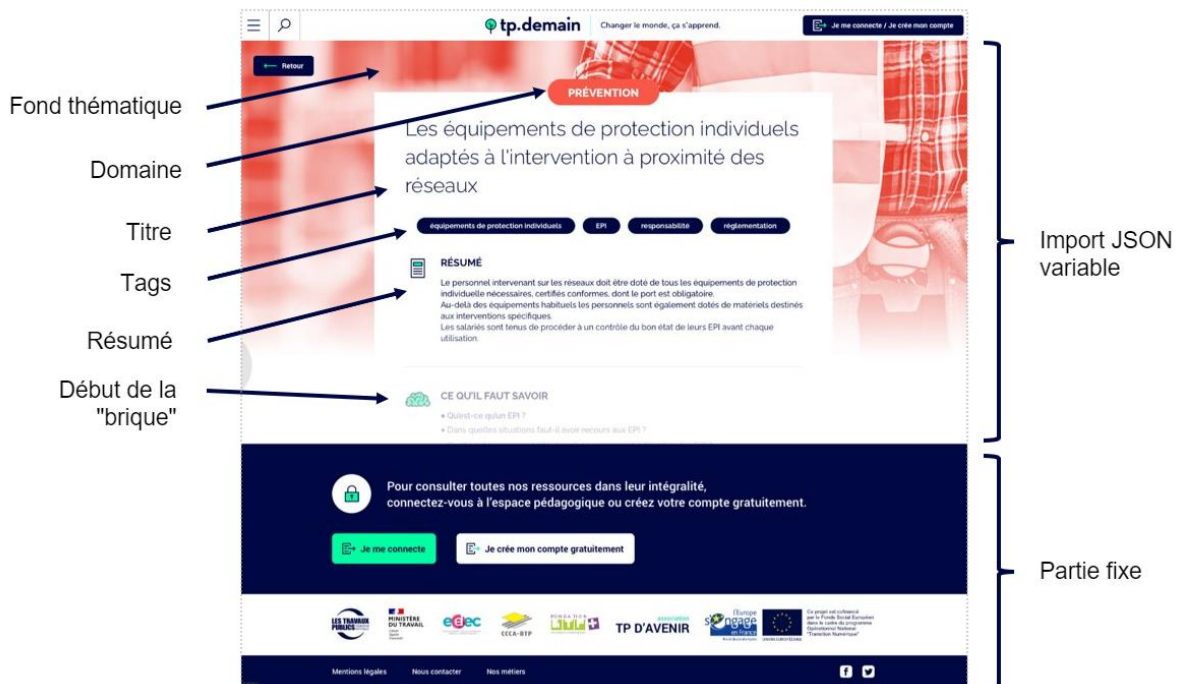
tp.demain
Changer le monde, ça s'apprend.
Je me connecte / Je crée mon compte

Retour

Fond thématique

PRÉVENTION

Domaine

Les équipements de protection individuels adaptés à l'intervention à proximité des réseaux

Titre

équipements de protection individuels
EPI
responsabilité
réglementation

Tags

RÉSUMÉ

Le personnel intervenant sur les réseaux doit être doté de tous les équipements de protection individuelle nécessaires, certifiés conformes, dont le port est obligatoire.
Au-delà des équipements habituels les personnels sont également dotés de matériels destinés aux interventions spécifiques.
Les salariés sont tenus de procéder à un contrôle du bon état de leurs EPI avant chaque utilisation.

Résumé

CE QU'IL FAUT SAVOIR
• Qu'est-ce qu'un EPI ?
• Dans quelles situations faut-il avoir recours aux EPI ?

Début de la "brique"

Import JSON variable

Pour consulter toutes nos ressources dans leur intégralité, connectez-vous à l'espace pédagogique ou créez votre compte gratuitement.

Je me connecte
Je crée mon compte gratuitement

Partie fixe

LES TRAVAUX PUBLICS
MINISTÈRE DU TRAVAIL
edec
CCCA-BTP
TP D'AVENIR
S'engage en France
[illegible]

Mentions légales
Nous contacter
Nos métiers